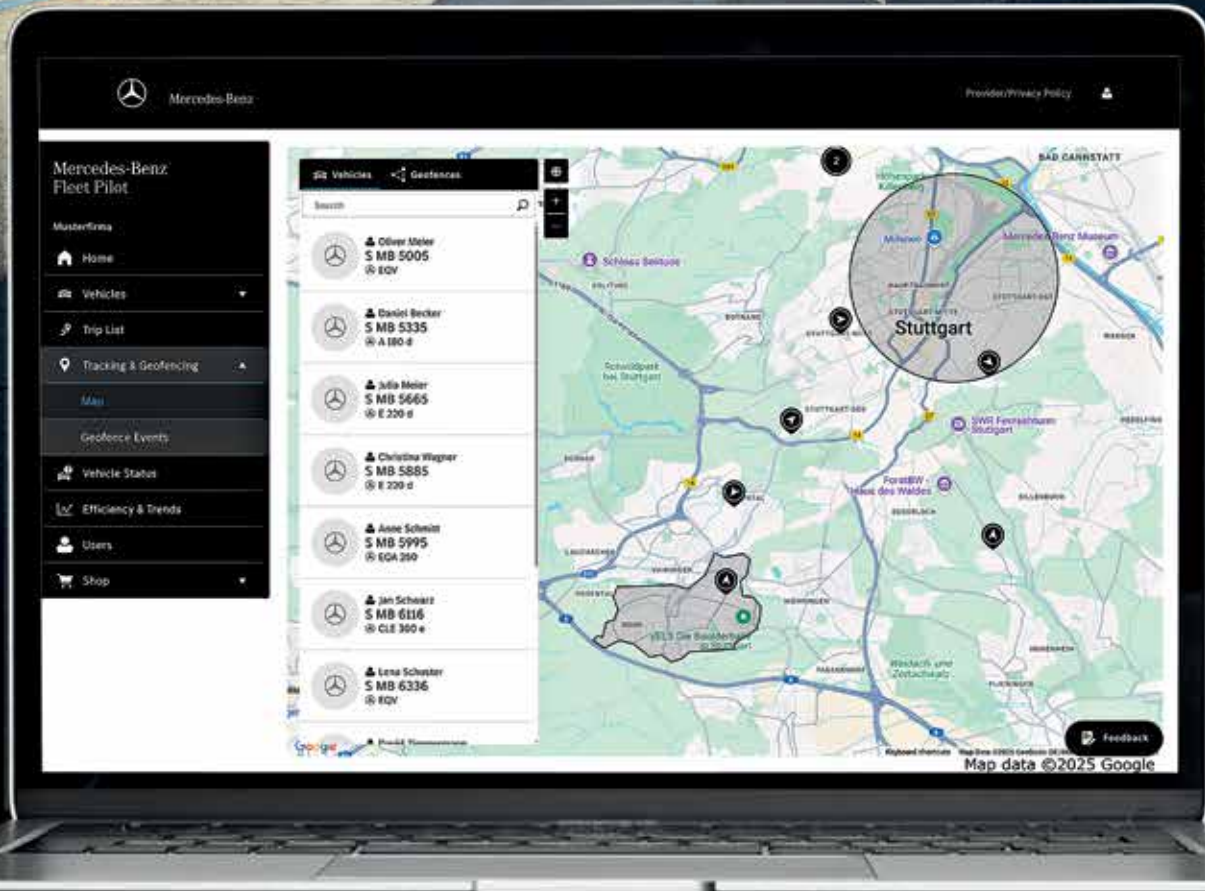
Mercedes-Benz

Provider/Privacy Policy

Mercedes-Benz
Fleet Pilot

Musterfirma

Home

Vehicles

Trip List

Tracking & Geofencing

Map

Geofence Events

Vehicle Status

Efficiency & Trends

Users

Shop

Vehicles

Geofences

Search

Oliver Meier
S MB 5005
EQV

Daniel Becker
S MB 5335
A 180 d

Julia Meier
S MB 5665
E 220 d

Christina Wagner
S MB 5885
E 220 d

Anne Schmitt
S MB 5995
EQA 250

Jan Schwarz
S MB 6116
CLE 300 e

Lena Schuster
S MB 6336
EQV

David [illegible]

2

BAD CANNSTATT

Schloss Solitude

Mercedes-Benz Museum

Stuttgart

Schwabpark bei Stuttgart

SWR Fernsehturm Stuttgart

ForstBW - Haus des Waldes

VELS Die Boulderhalle

Weidach- und Zettachwald

Feedback

Keyboard shortcuts

Map data ©2025 Google